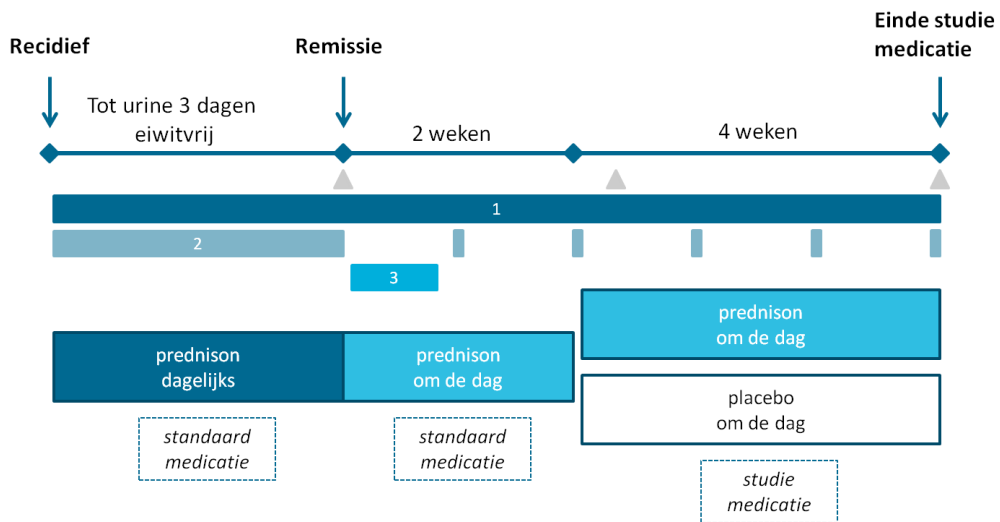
Recidief

Remissie

Einde studie medicatie

Tot urine 3 dagen eiwitvrij

2 weken

4 weken

1

2

3

prednison om de dag

prednison dagelijks

prednison om de dag

placebo om de dag

standaard medicatie

standaard medicatie

studie medicatie